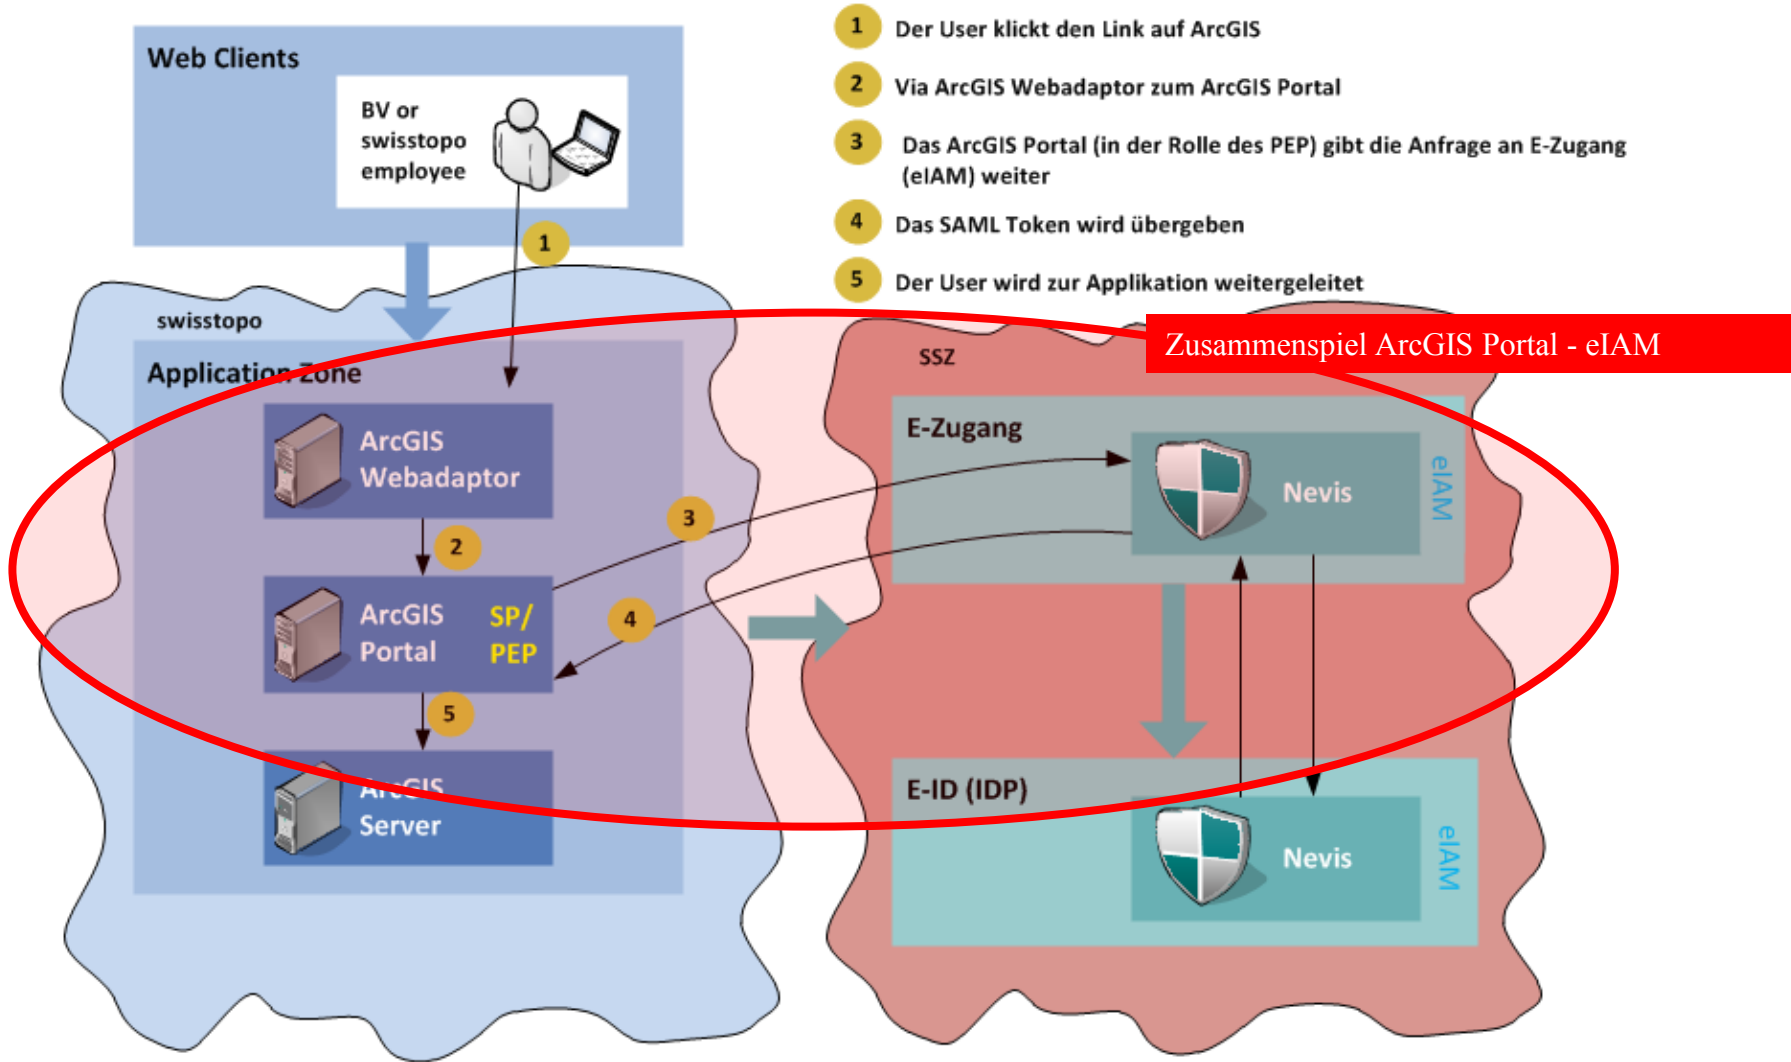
Web Clients

BV or swisstopo employee

1 Der User klickt den Link auf ArcGIS

2 Via ArcGIS Webadaptor zum ArcGIS Portal

3 Das ArcGIS Portal (in der Rolle des PEP) gibt die Anfrage an E-Zugang (eIAM) weiter

4 Das SAML Token wird übergeben

5 Der User wird zur Applikation weitergeleitet

Zusammenspiel ArcGIS Portal - eIAM

1

swisstopo

Application Zone

ArcGIS Webadaptor

2

ArcGIS Portal

SP/ PEP

3

4

5

ArcGIS Server

SSZ

E-Zugang

Nevis

eIAM

E-ID (IDP)

Nevis

eIAM